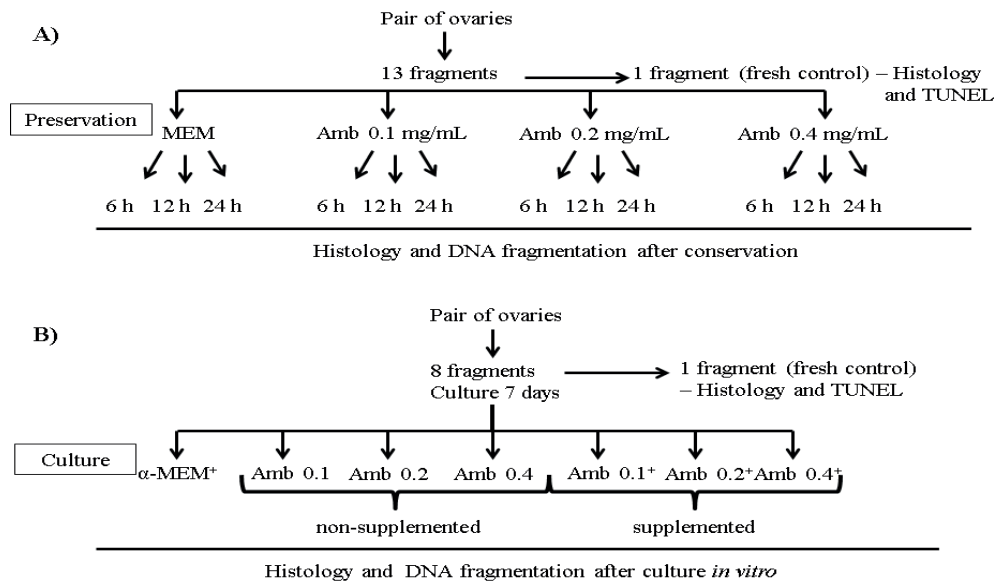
A)

Pair of ovaries

13 fragments → 1 fragment (fresh control) – Histology and TUNEL

Preservation

MEM

6 h 12 h 24 h

Amb 0.1 mg/mL

6 h 12 h 24 h

Amb 0.2 mg/mL

6 h 12 h 24 h

Amb 0.4 mg/mL

6 h 12 h 24 h

Histology and DNA fragmentation after conservation

B)

Pair of ovaries

8 fragments
Culture 7 days → 1 fragment (fresh control) – Histology and TUNEL

Culture

α-MEM$^{+}$

Amb 0.1 Amb 0.2 Amb 0.4

non-supplemented

Amb 0.1$^{+}$ Amb 0.2$^{+}$ Amb 0.4$^{+}$

supplemented

Histology and DNA fragmentation after culture *in vitro*